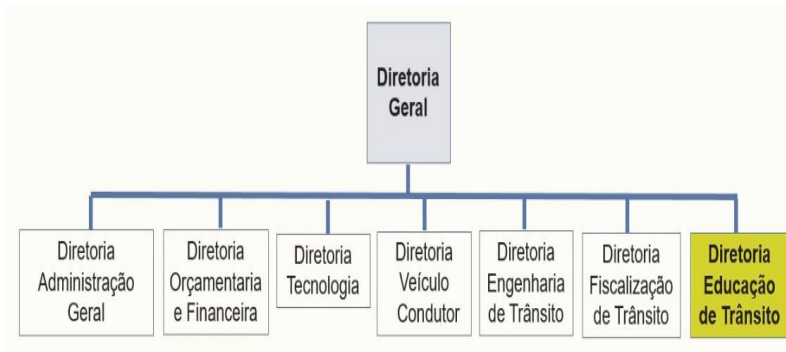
Diretoria Geral

Diretoria Administração Geral

Diretoria Orçamentaria e Financeira

Diretoria Tecnologia

Diretoria Veículo Condutor

Diretoria Engenharia de Trânsito

Diretoria Fiscalização de Trânsito

Diretoria Educação de Trânsito